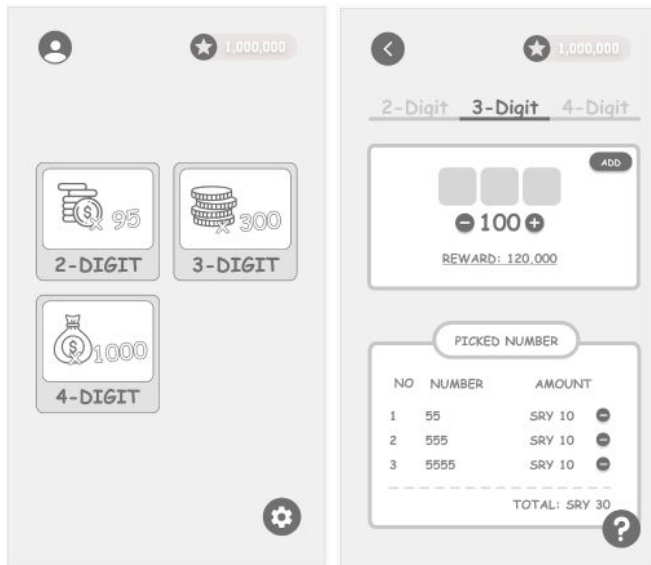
1,000,000

$ x 95
2-DIGIT

x 300
3-DIGIT

$ x 1000
4-DIGIT

1,000,000

2-Digit 3-Digit 4-Digit

ADD

100

REWARD: 120,000

PICKED NUMBER

| NO | NUMBER | AMOUNT |
|---|---|---|
| 1 | 55 | SRY 10 |
| 2 | 555 | SRY 10 |
| 3 | 5555 | SRY 10 |

TOTAL: SRY 30

?